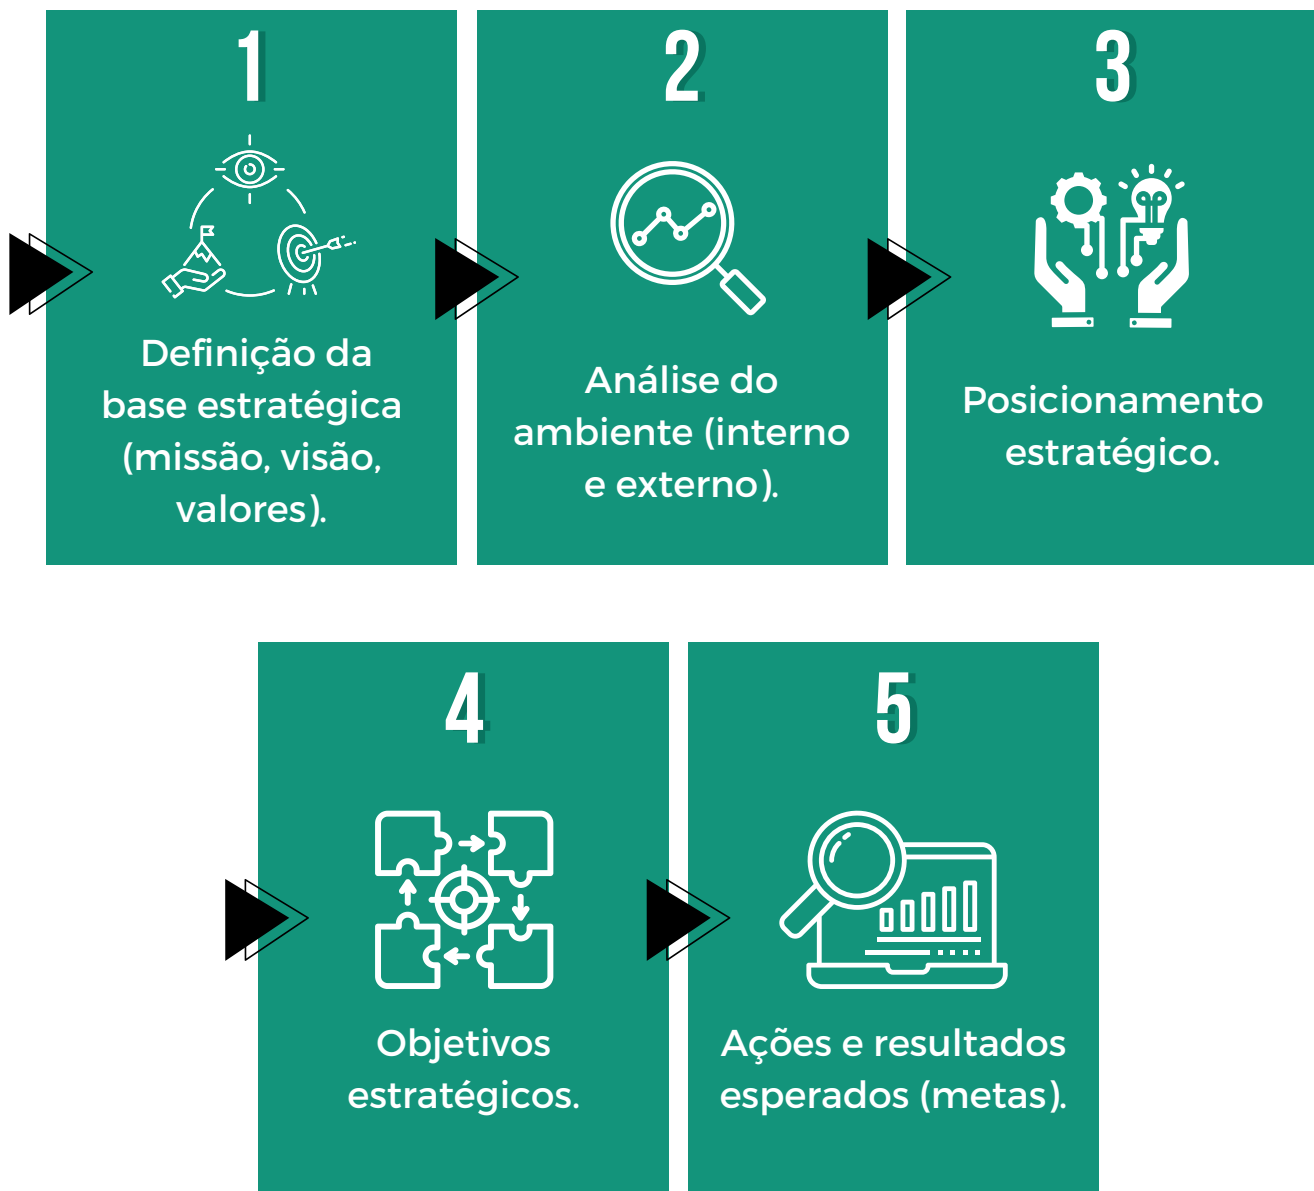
1

Definição da base estratégica (missão, visão, valores).

2

Análise do ambiente (interno e externo).

3

Posicionamento estratégico.

4

Objetivos estratégicos.

5

Ações e resultados esperados (metas).